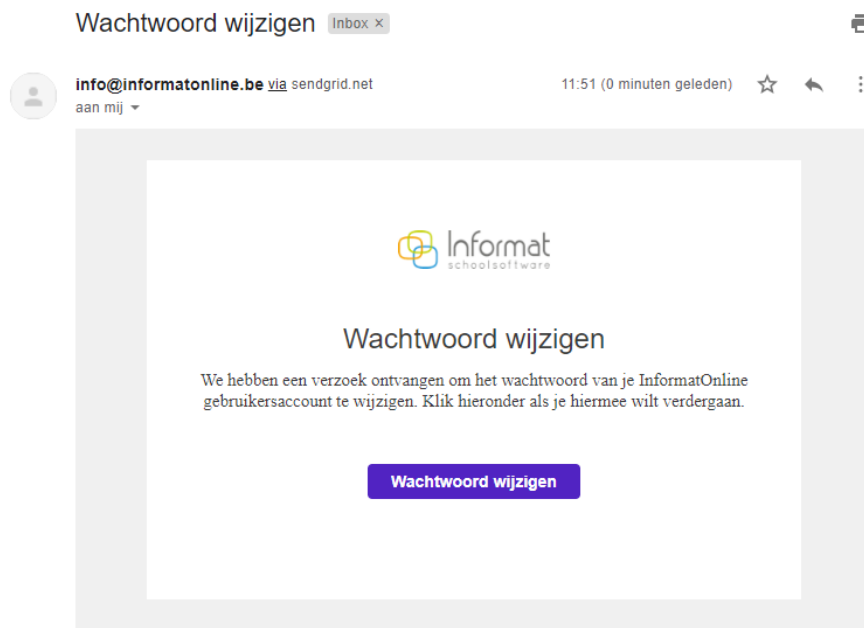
Wachtwoord wijzigen Inbox ×

info@informatonline.be via sendgrid.net
aan mij

11:51 (0 minuten geleden)

Informat
schoolsoftware

Wachtwoord wijzigen

We hebben een verzoek ontvangen om het wachtwoord van je InformatOnline gebruikersaccount te wijzigen. Klik hieronder als je hiermee wilt verdergaan.

Wachtwoord wijzigen